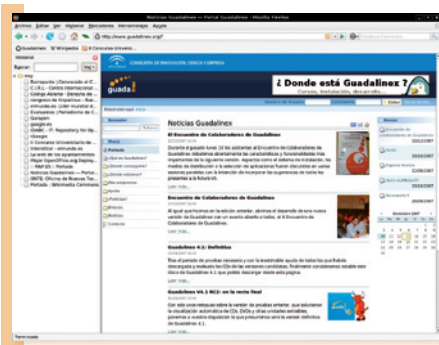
Noticias Guadalinex — Portal Guadalinex - Mozilla Firefox

Archivo Editar Ver Historial Marcadores Herramientas Ayuda

http://www.guadalinex.org/

Guadalinex Wikipedia Consultas Univers...

Historial

Buscar:

Ver

Hoy

CONSEJERÍA DE INNOVACIÓN, CIENCIA Y EMPRESA

guada

¿ Donde está Guadalinex ?

Noticias Guadalinex

II Encuentro de Colaboradores de Guadalinex

Leer más...

Encuentro de Colaboradores de Guadalinex

Leer más...

Guadalinex 4.1: Definitiva

Leer más...

Guadalinex V4.1 RC2: en la recta final

Leer más...

Portada

Terminado